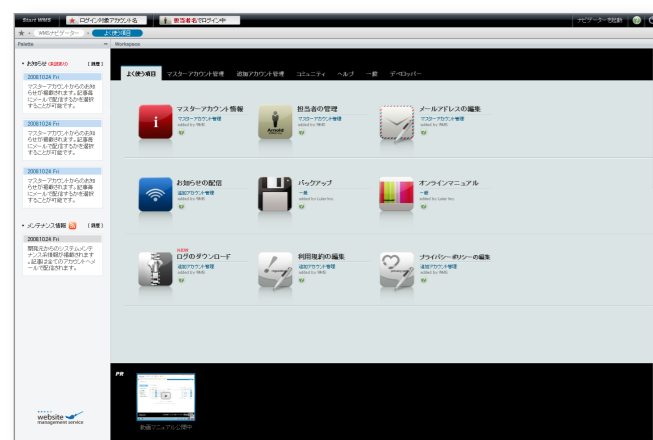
Start WMS | ログイン対象アカウント名 | 担当者名でログイン中 | ナビゲーターを起動

WMSナビゲーター > よく使う項目

Palette

Workspace

お知らせ (未読あり) [一覧]

2008.10.24 Fri
マスターアカウントからのお知らせが掲載されます。記事毎にメールで配信するかを選択することが可能です。

2008.10.24 Fri
マスターアカウントからのお知らせが掲載されます。記事毎にメールで配信するかを選択することが可能です。

2008.10.24 Fri
マスターアカウントからのお知らせが掲載されます。記事毎にメールで配信するかを選択することが可能です。

メンテナンス情報 [一覧]

2008.10.24 Fri
開発元からのシステムメンテナンス情報が掲載されます。記事はすべてのアカウントへメールで配信されます。

よく使う項目 | マスターアカウント管理 | 追加アカウント管理 | コミュニティ | ヘルプ | 一般 | デベロッパー

マスターアカウント情報
マスターアカウント管理
added by WMS

担当者の管理
マスターアカウント管理
added by WMS

メールアドレスの編集
マスターアカウント管理
added by WMS

お知らせの配信
追加アカウント管理
added by WMS

バックアップ
一般
added by Luke Inc.

オンラインマニュアル
一般
added by Luke Inc.

NEW
ログのダウンロード
追加アカウント管理
added by WMS

利用規約の編集
追加アカウント管理
added by WMS

プライバシーポリシーの編集
追加アカウント管理
added by WMS

PR

動画マニュアル公開中

website management service